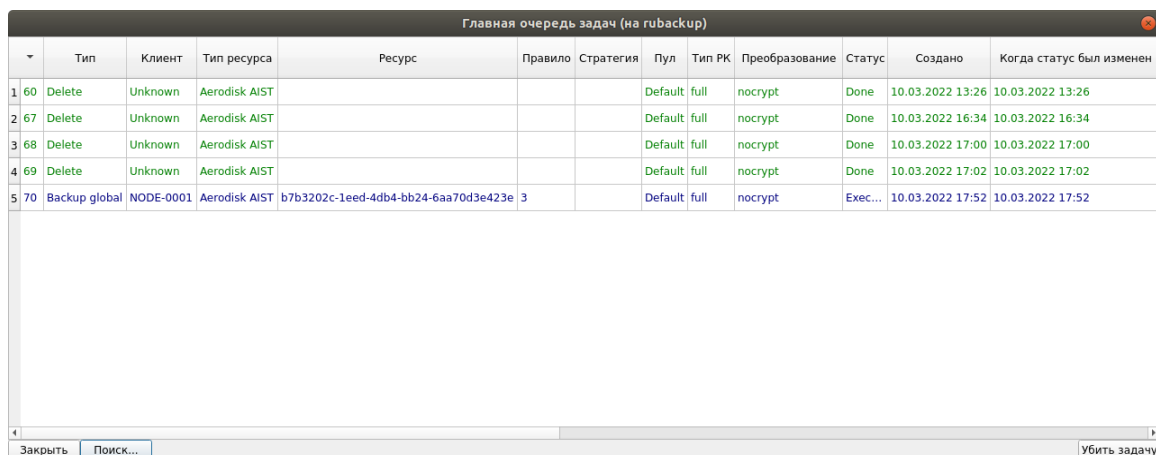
Главная очередь задач (на rubackup)

|  | ▾ | Тип | Клиент | Тип ресурса | Ресурс | Правило | Стратегия | Пул | Тип РК | Преобразование | Статус | Создано | Когда статус был изменен |
|---|---|---|---|---|---|---|---|---|---|---|---|---|---|
| 1 | 60 | Delete | Unknown | Aerodisk AIST |  |  |  | Default | full | nocrypt | Done | 10.03.2022 13:26 | 10.03.2022 13:26 |
| 2 | 67 | Delete | Unknown | Aerodisk AIST |  |  |  | Default | full | nocrypt | Done | 10.03.2022 16:34 | 10.03.2022 16:34 |
| 3 | 68 | Delete | Unknown | Aerodisk AIST |  |  |  | Default | full | nocrypt | Done | 10.03.2022 17:00 | 10.03.2022 17:00 |
| 4 | 69 | Delete | Unknown | Aerodisk AIST |  |  |  | Default | full | nocrypt | Done | 10.03.2022 17:02 | 10.03.2022 17:02 |
| 5 | 70 | Backup global | NODE-0001 | Aerodisk AIST | b7b3202c-1eed-4db4-bb24-6aa70d3e423e | 3 |  | Default | full | nocrypt | Exec... | 10.03.2022 17:52 | 10.03.2022 17:52 |

Закрыть Поиск... Убить задачу